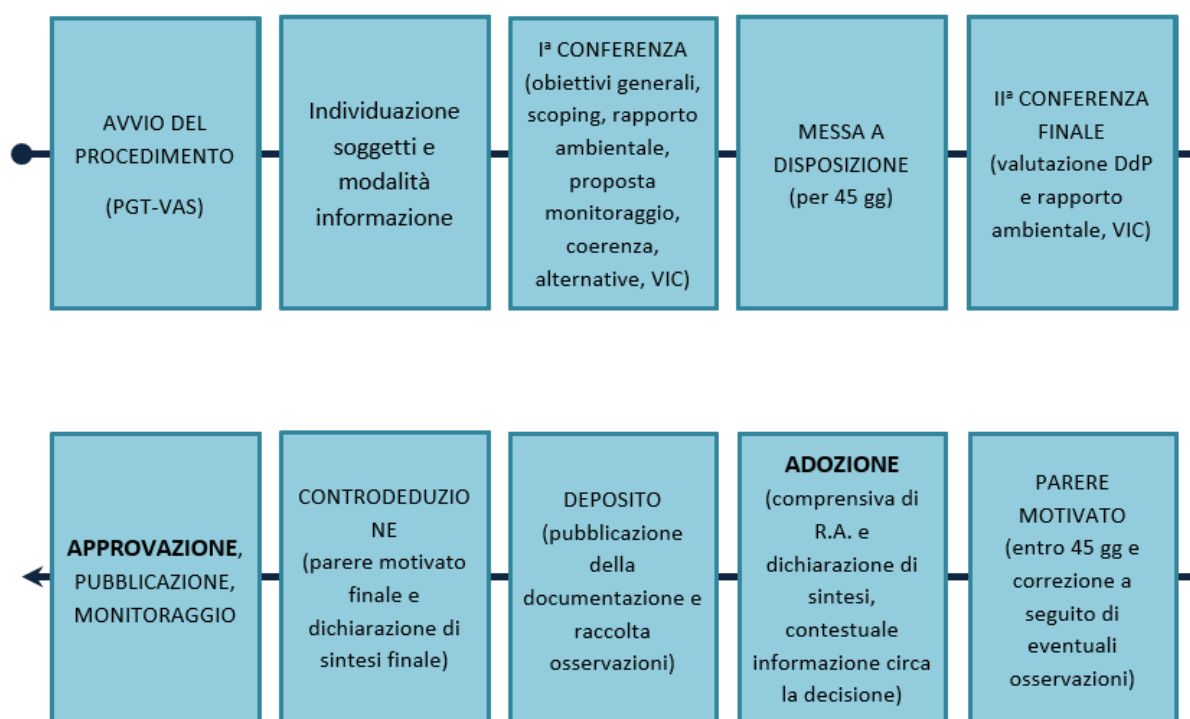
AVVIO DEL PROCEDIMENTO

(PGT-VAS)

Individuazione soggetti e modalità informazione

Iª CONFERENZA (obiettivi generali, scoping, rapporto ambientale, proposta monitoraggio, coerenza, alternative, VIC)

MESSA A DISPOSIZIONE (per 45 gg)

IIª CONFERENZA FINALE (valutazione DdP e rapporto ambientale, VIC)

APPROVAZIONE, PUBBLICAZIONE, MONITORAGGIO

CONTRODEDUZIONE (parere motivato finale e dichiarazione di sintesi finale)

DEPOSITO (pubblicazione della documentazione e raccolta osservazioni)

ADOZIONE (comprensiva di R.A. e dichiarazione di sintesi, contestuale informazione circa la decisione)

PARERE MOTIVATO (entro 45 gg e correzione a seguito di eventuali osservazioni)